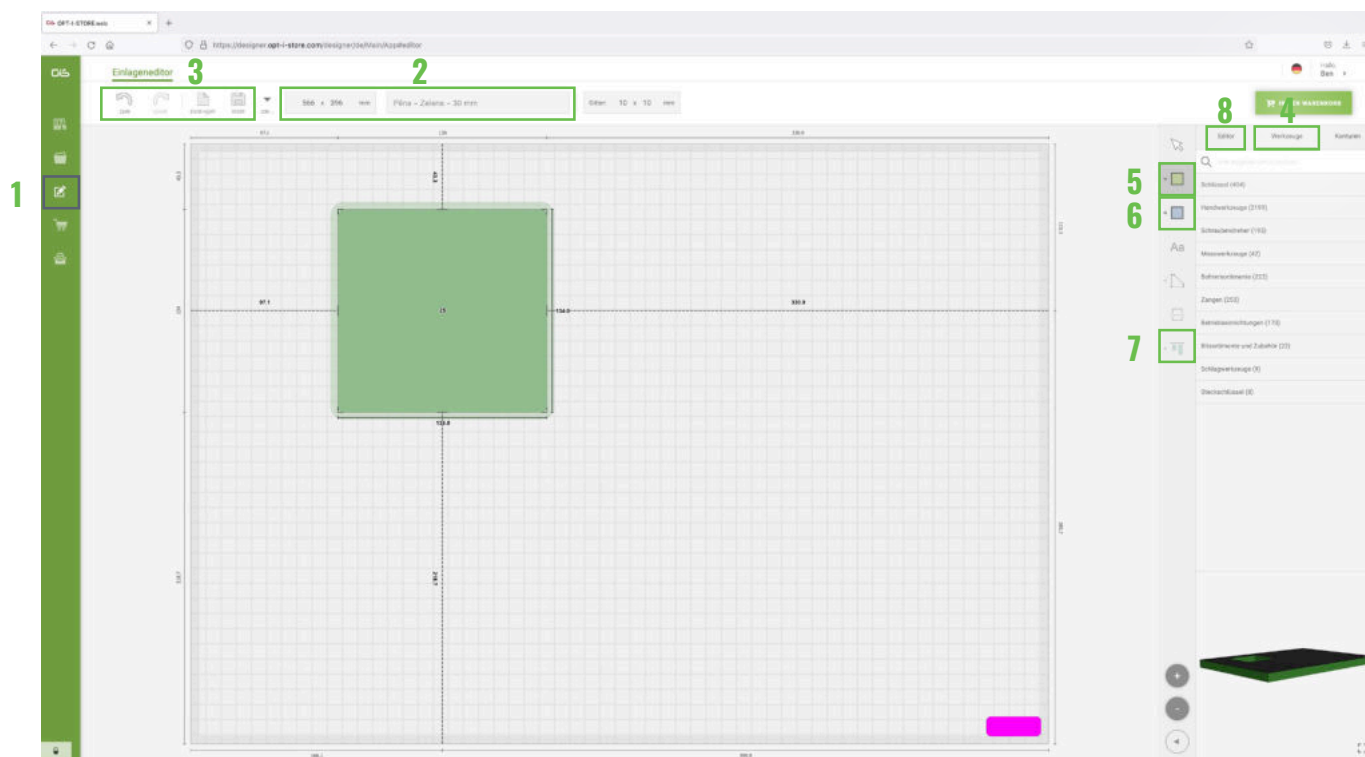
OPT-I-STORE.web

https://designer.opt-i-store.com/designer/de/Main/AppEditor

Einlagenditor

3

2

566 x 396 mm

Pěna – Zelena – 30 mm

Gitter: 10 x 10 mm

Hallo, Ben

8

4

Editor

Werkzeuge

Konturen

1

5

6

7

Aa

Schlüssel (404)

Handwerkzeuge (2199)

Schraubendreher (193)

Messwerkzeuge (47)

Bohrerzubehör (223)

Zangen (252)

Spannvorrichtungen (175)

Bitssortimente und Zubehör (20)

Schlagwerkzeuge (9)

Steckschlüssel (8)

97.1

134.8

330.9

133.8

218.7